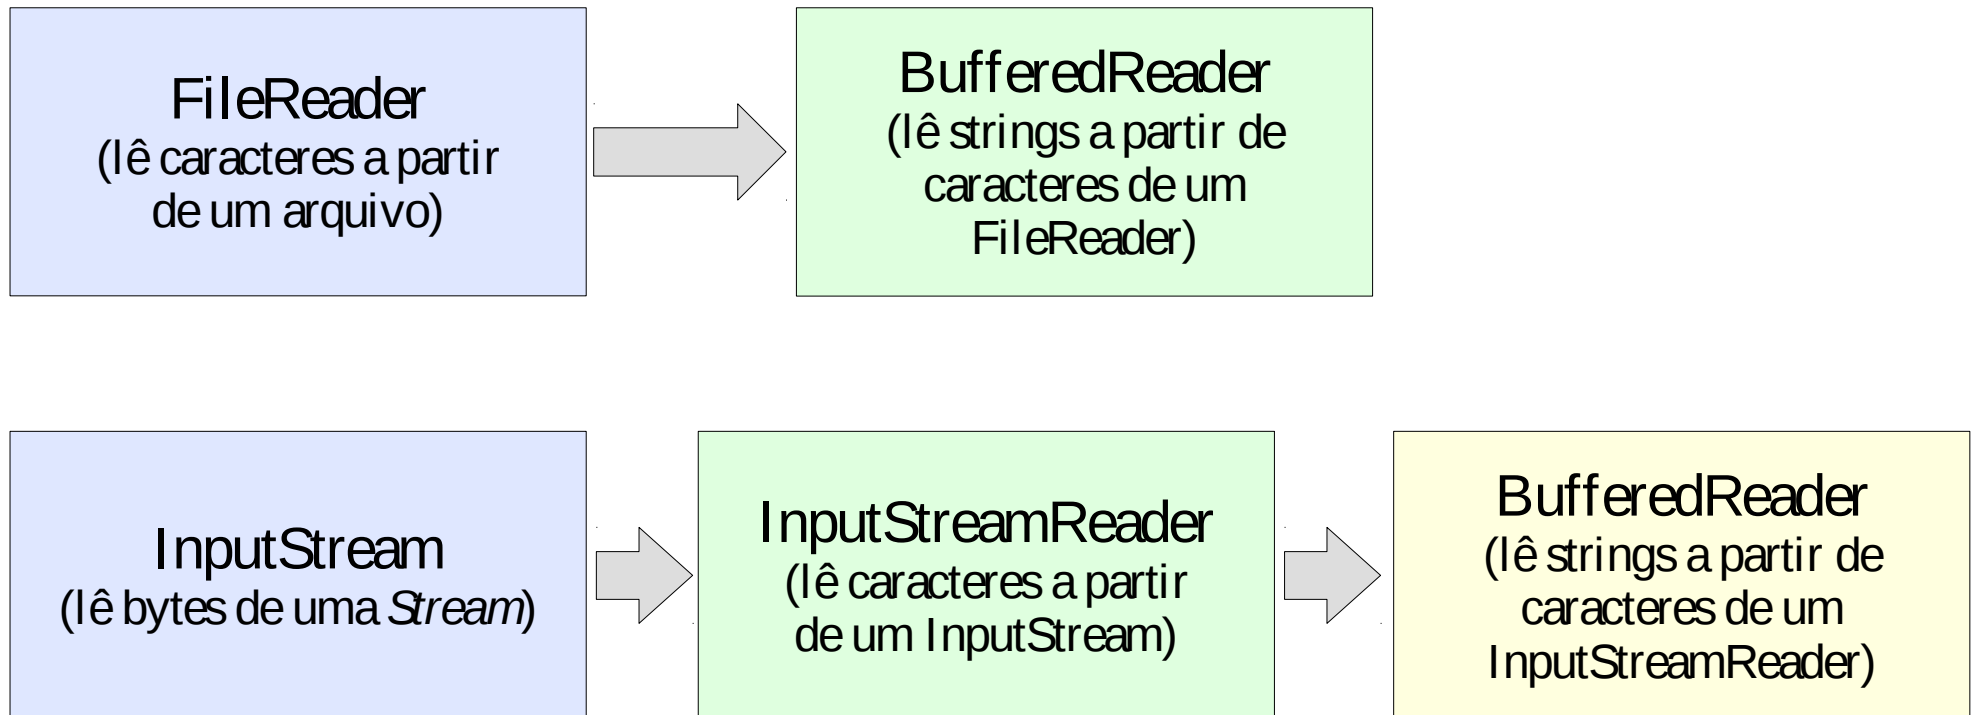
FileReader
(lê caracteres a partir de um arquivo)

BufferedReader
(lê strings a partir de caracteres de um FileReader)

InputStream
(lê bytes de uma *Stream*)

InputStreamReader
(lê caracteres a partir de um InputStream)

BufferedReader
(lê strings a partir de caracteres de um InputStreamReader)